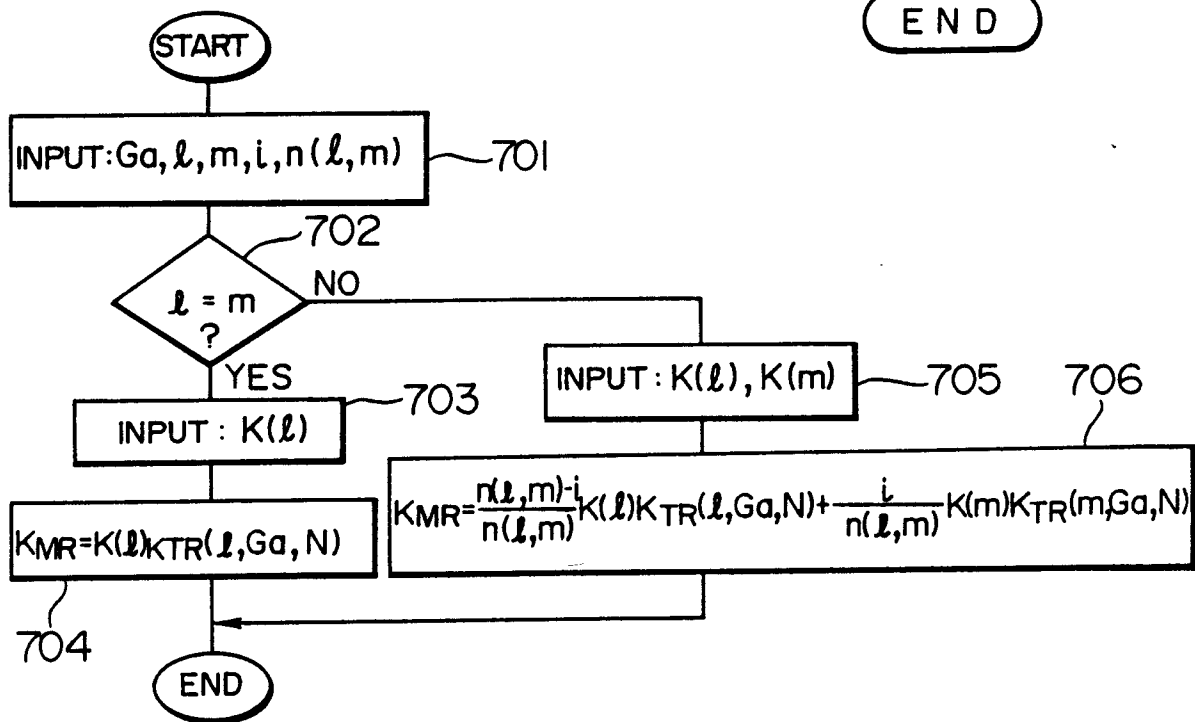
END

START

INPUT:Ga, $\ell$, m, i, n($\ell$, m)

701

702

$\ell$ = m ?

NO

YES

INPUT : K($\ell$), K(m)

705

706

INPUT : K($\ell$)

703

$K_{MR}=\frac{n(\ell,m)-i}{n(\ell,m)}K(\ell)K_{TR}(\ell,Ga,N)+\frac{i}{n(\ell,m)}K(m)K_{TR}(m,Ga,N)$

$K_{MR}=K(\ell)K_{TR}(\ell,Ga,N)$

704

END